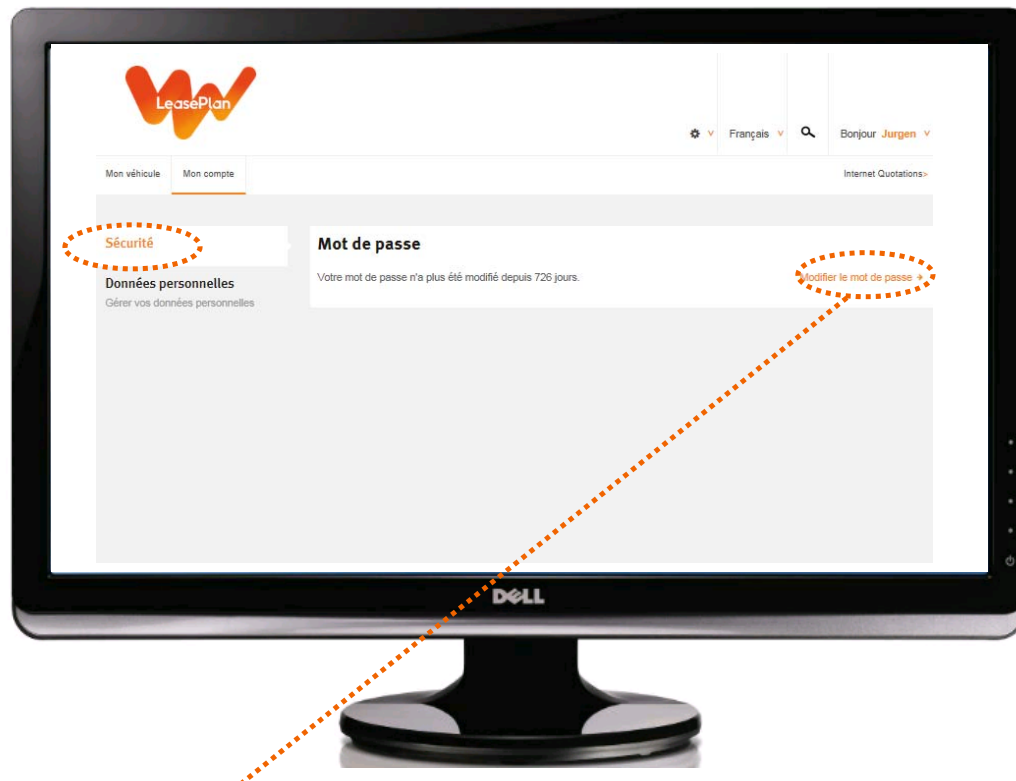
LeasePlan

Français Bonjour Jurgen

Mon véhicule Mon compte Internet Quotations>

Sécurité

Données personnelles
Gérer vos données personnelles

Mot de passe

Votre mot de passe n'a plus été modifié depuis 726 jours.

Modifier le mot de passe >

DELL